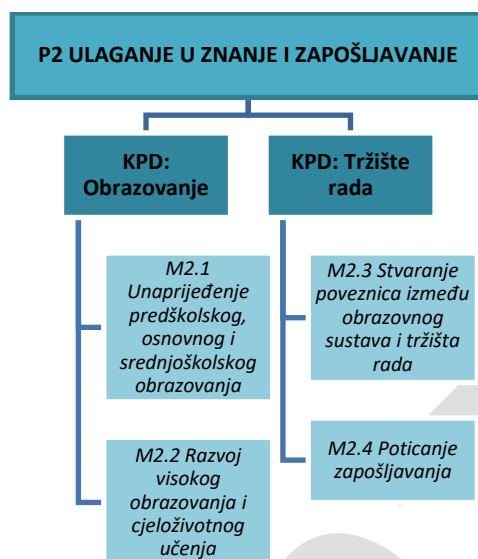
P2 ULAGANJE U ZNANJE I ZAPOŠLJAVANJE

KPD: Obrazovanje

KPD: Tržište rada

M2.1 Unaprijeđenje predškolskog, osnovnog i srednjoškolskog obrazovanja

M2.2 Razvoj visokog obrazovanja i cjeloživotnog učenja

M2.3 Stvaranje poveznica između obrazovnog sustava i tržišta rada

M2.4 Poticanje zapošljavanja